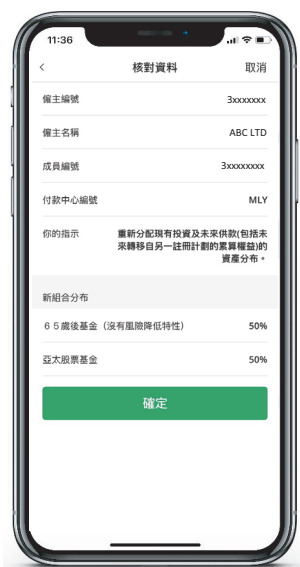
11:36

<

核對資料

取消

僱主編號 3xxxxxxx

僱主名稱 ABC LTD

成員編號 3xxxxxxxx

付款中心編號 MLY

你的指示 重新分配現有投資及未來供款(包括未來轉移自另一註冊計劃的累算權益)的資產分布。

新組合分布

６５歲後基金（沒有風險降低特性） 50%

亞太股票基金 50%

確定